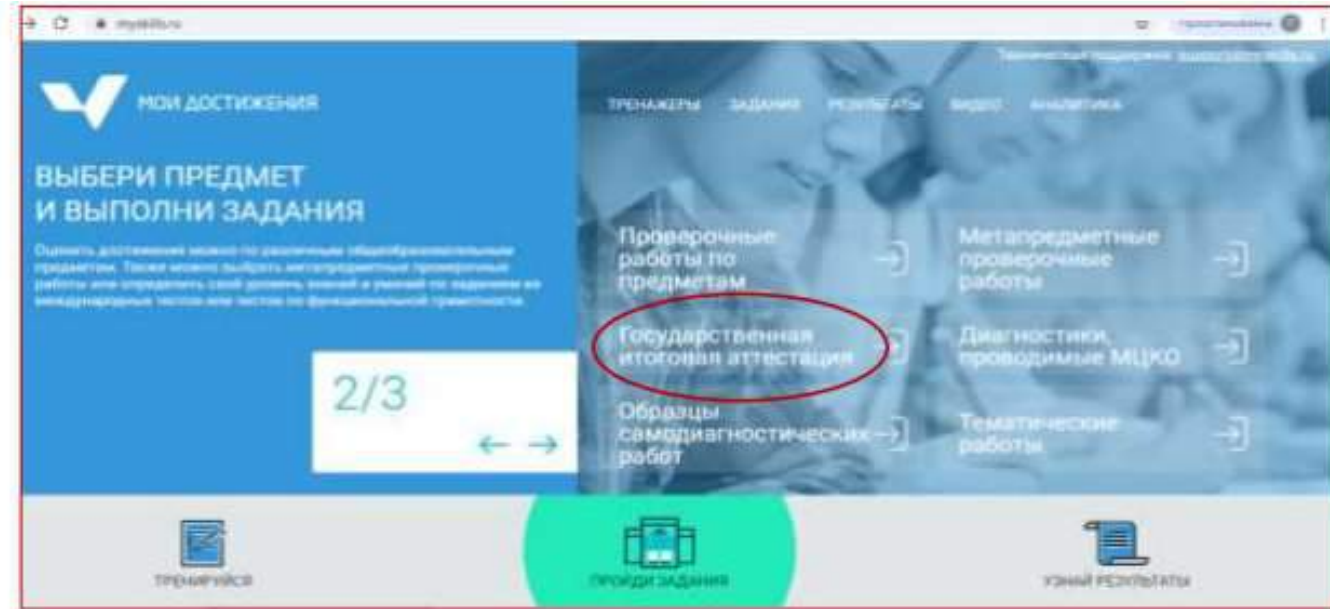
myskills.ru

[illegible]

Техническая поддержка: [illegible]

МОИ ДОСТИЖЕНИЯ

ТРЕНАЖЕРЫ ЗАДАНИЯ РЕЗУЛЬТАТЫ ВИДЕО АНАЛИТИКА

ВЫБЕРИ ПРЕДМЕТ И ВЫПОЛНИ ЗАДАНИЯ

Оценить достижения можно по различным общеобразовательным предметам. Также можно выбрать метапредметные проверочные работы или определить свой уровень знаний и умений по заданиям из международных тестов или тестов по функциональной грамотности.

2/3

← →

Проверочные работы по предметам

Метапредметные проверочные работы

Государственная итоговая аттестация

Диагностики, проводимые МЦКО

Образцы самодиагностических работ

Тематические работы

ТРЕНИРУЙСЯ

ПРОЙДИ ЗАДАНИЯ

УЗНАЙ РЕЗУЛЬТАТЫ